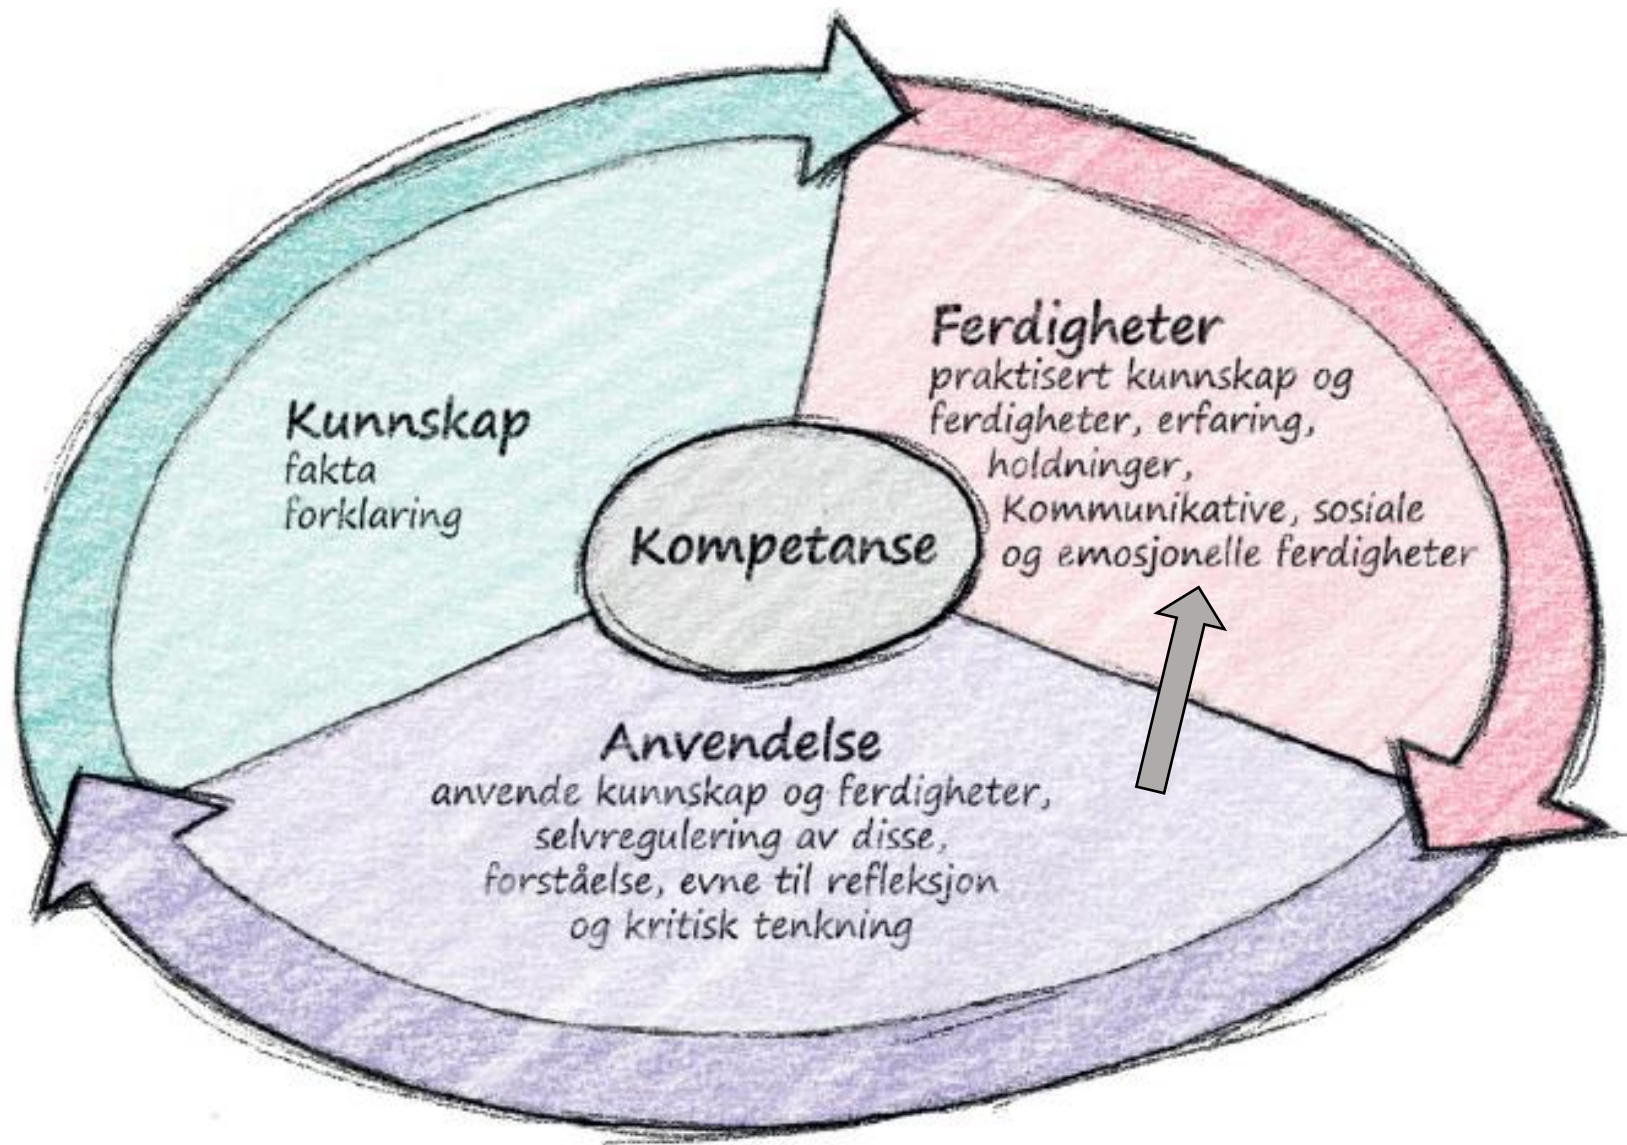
Kunnskap
fakta
forklaring

Kompetanse

Ferdigheter
praktisert kunnskap og ferdigheter, erfaring, holdninger, Kommunikative, sosiale og emosjonelle ferdigheter

Anvendelse
anvende kunnskap og ferdigheter, selvregulering av disse, forståelse, evne til refleksjon og kritisk tenkning